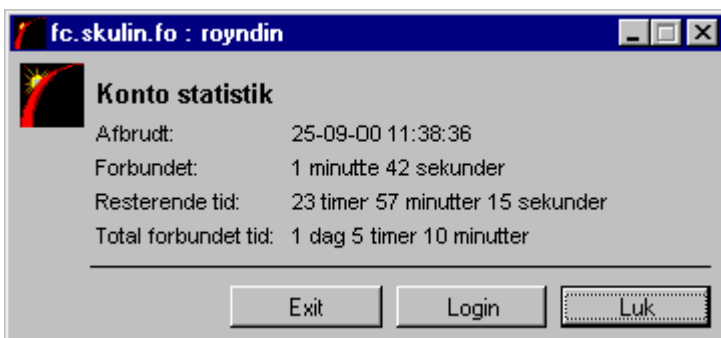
fc.skulin.fo : royndin

Konto statistik

| | |
|---|---|
| Afbrudt: | 25-09-00 11:38:36 |
| Forbundet: | 1 minutte 42 sekunder |
| Resterende tid: | 23 timer 57 minutter 15 sekunder |
| Total forbundet tid: | 1 dag 5 timer 10 minutter |

Exit Login Luk